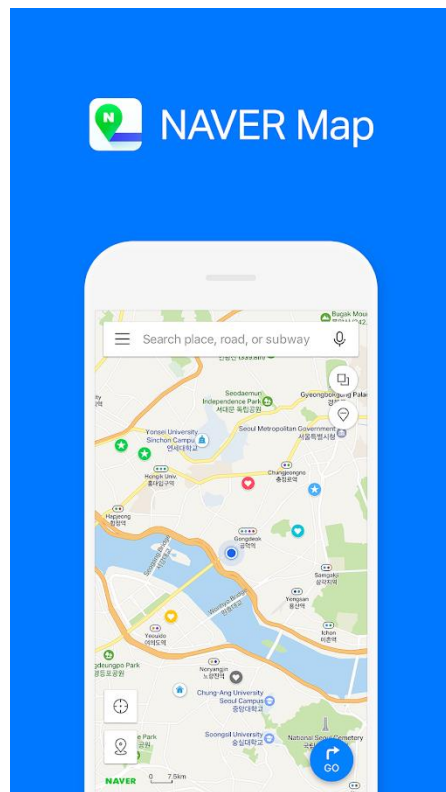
NAVER Map

Search place, road, or subway

Bugak Mou

Seodaemun Independence Park
서대문 독립공원

Gyeongbokgung Palac

Yonsei University Sinchon Campus
연세대학교

Seoul Metropolitan Government
서울특별시청

Hongik Univ
홍대입구역

Chungjeongno
충정로역

Hapjeong
합정역

Gongdeok
공덕역

Samgakji
삼각지역

Yongsan
용산역

Ichon
이촌역

Yeouido
여의도역

Noryangjin
노량진역

gdeungpo Park

Chung-Ang University Seoul Campus
중앙대학교

Soongsil University
숭실대학교

National Seoul Cemetery

NAVER

7.5km

GO